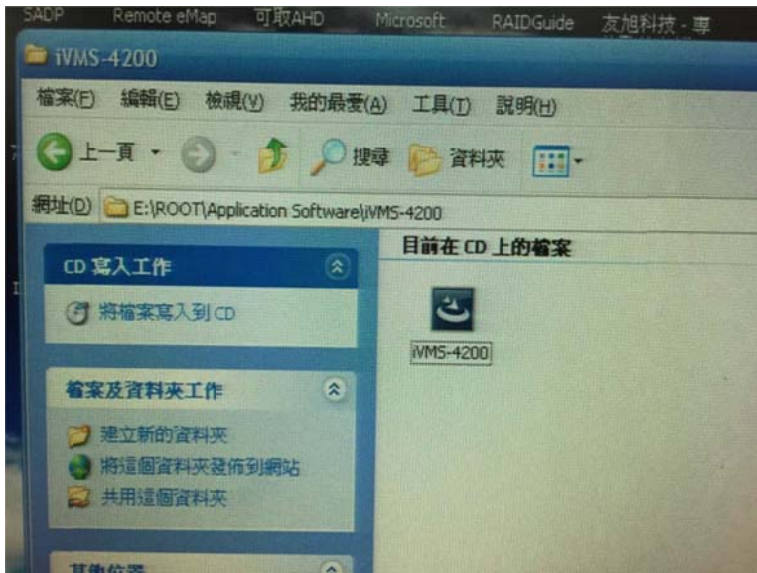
SADP Remote eMap 可取AHD Microsoft RAIDGuide 友旭科技 - 專

iVMS-4200

檔案(F) 編輯(E) 檢視(V) 我的最愛(A) 工具(T) 說明(H)

上一頁 搜尋 資料夾

網址(D) E:\ROOT\Application Software\iVMS-4200

CD 寫入工作

將檔案寫入到 CD

檔案及資料夾工作

建立新的資料夾

將這個資料夾發佈到網站

共用這個資料夾

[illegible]

目前在 CD 上的檔案

iVMS-4200